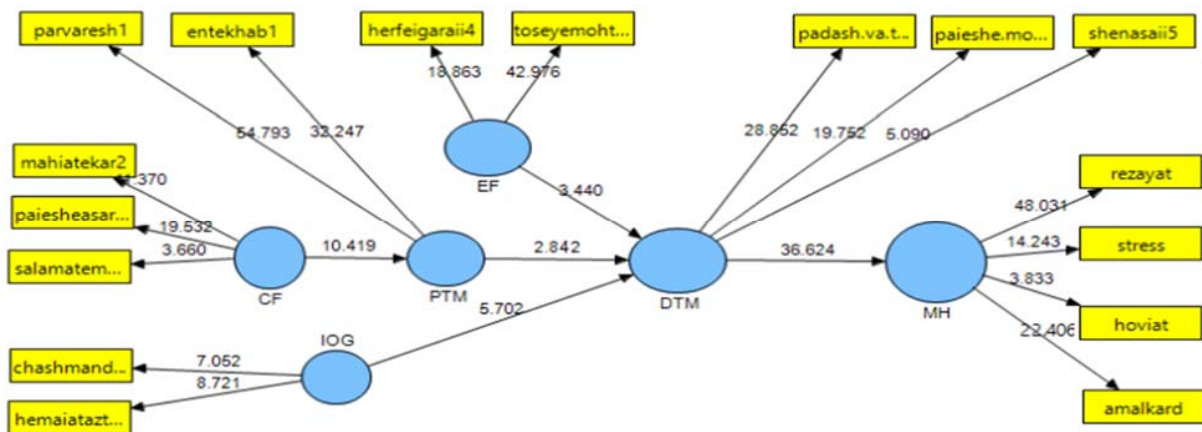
parvaresh1
entekhab1
herfeigaraii4
toseyemoht...
padash.va.t...
paieshe.mo...
shenasaii5

18.863
42.976
54.793
32.247
28.862
19.752
5.090

mahiatekar2
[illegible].370
paiesheasar...
19.532
salamatem...
3.660

EF
3.440

10.419
2.842
36.624

CF
PTM
DTM
MH

48.031
rezayat
14.243
stress
3.833
hoviat
22.406
amalkard

5.702
IOG
chashmand...
7.052
8.721
hemaiatazt...